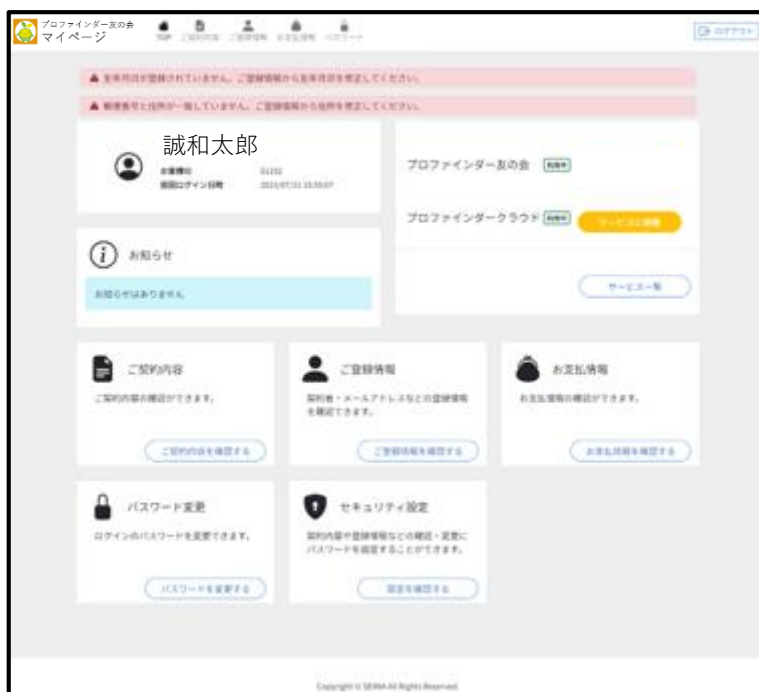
プロファインダー友の会
マイページ

TOP ご契約内容 ご登録情報 お支払情報 パスワード

ログアウト

▲ 生年月日が登録されていません。ご登録情報から生年月日を指定してください。

▲ 郵便番号と住所が一致していません。ご登録情報から住所を指定してください。

誠和太郎
お客様ID 01232
前回ログイン日時 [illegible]

プロファインダー友の会 利用中

プロファインダークラウド 利用中 サービスに移動

サービス一覧

お知らせ

お知らせはありません。

ご契約内容
ご契約内容の確認ができます。
ご契約内容を確認する

ご登録情報
契約者・メールアドレスなどの登録情報を確認できます。
ご登録情報を確認する

お支払情報
お支払情報の確認ができます。
お支払情報を確認する

パスワード変更
ログインのパスワードを変更できます。
パスワードを変更する

セキュリティ設定
契約内容や登録情報などの確認・変更にパスワードを設定することができます。
設定を確認する

Copyright © SEIWA All Rights Reserved.